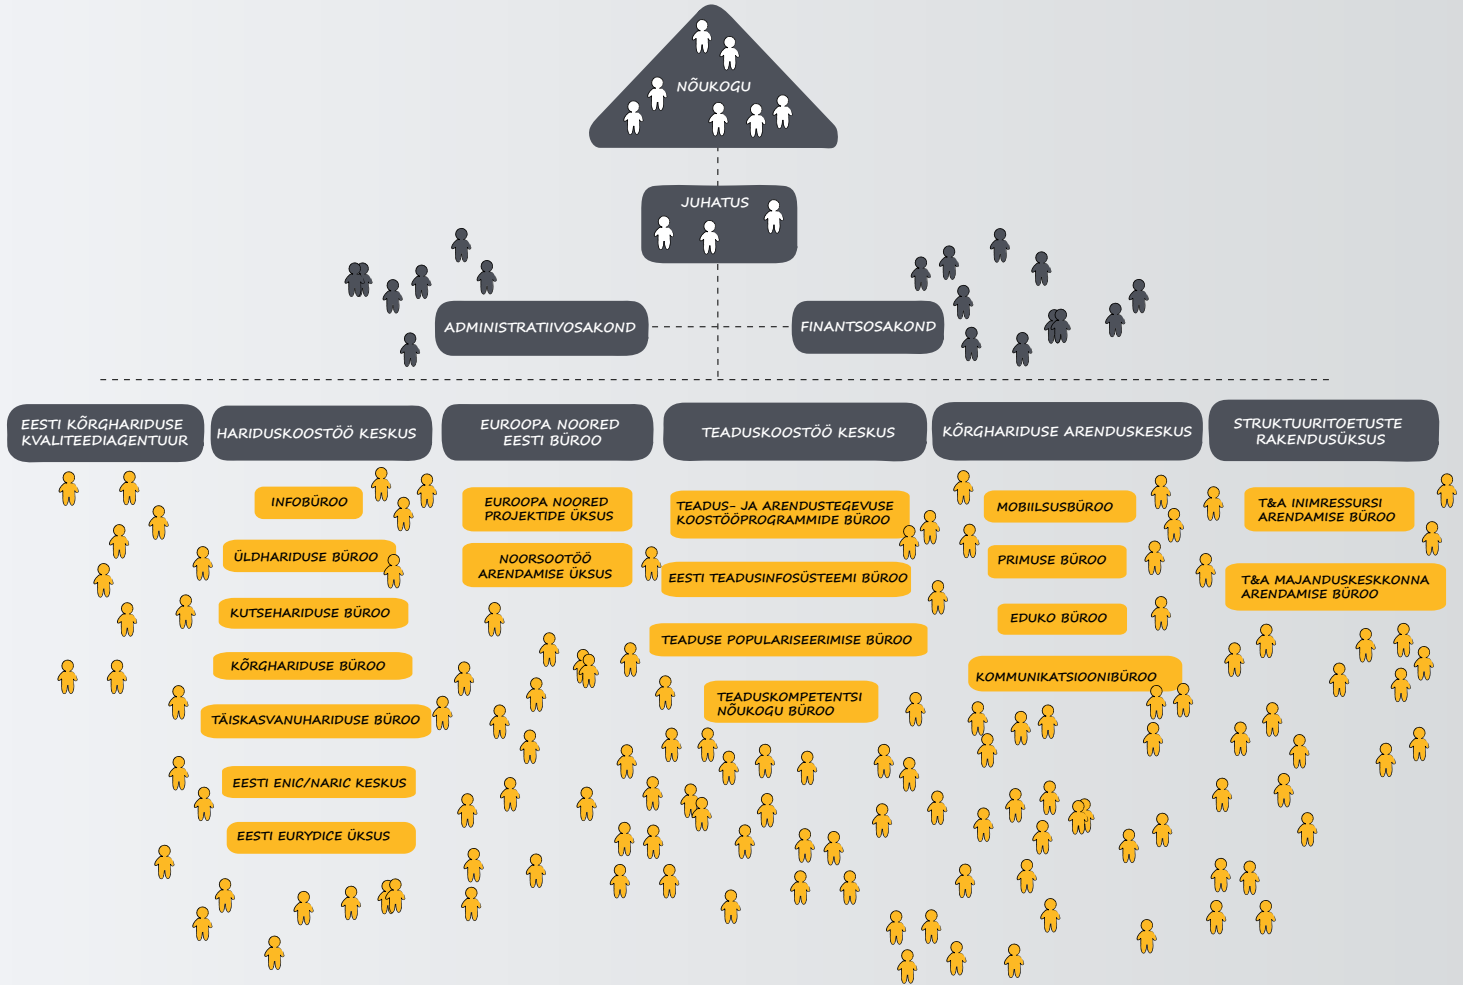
NÕUKOGU

JUHATUS

ADMINISTRATIIVOSAKOND

FINANTSOSAKOND

EESTI KÕRGHARIDUSE KVALITEEDIAGENTUUR

HARIDUSKOOSTÖÖ KESKUS

INFOBÜROO

ÜLDHARIDUSE BÜROO

KUTSEHARIDUSE BÜROO

KÕRGHARIDUSE BÜROO

TÄISKASVANUHARIDUSE BÜROO

EESTI ENIC/NARIC KESKUS

EESTI EURYDICE ÜKSUS

EUROOPA NOORED EESTI BÜROO

EUROOPA NOORED PROJEKTIDE ÜKSUS

NOORSOOTÖÖ ARENDAMISE ÜKSUS

TEADUSKOOSTÖÖ KESKUS

TEADUS- JA ARENDUSTEGEVUSE KOOSTÖÖPROGRAMMIDE BÜROO

EESTI TEADUSINFOSÜSTEEMI BÜROO

TEADUSE POPULARISEERIMISE BÜROO

TEADUSKOMPETENTSI NÕUKOGU BÜROO

KÕRGHARIDUSE ARENDUSKESKUS

MOBIILSUSBÜROO

PRIMUSE BÜROO

EDUKO BÜROO

KOMMUNIKATSIOONIBÜROO

STRUKTUURITOETUSTE RAKENDUSÜKSUS

T&A INIMRESSURSI ARENDAMISE BÜROO

T&A MAJANDUSKESKKONNA ARENDAMISE BÜROO